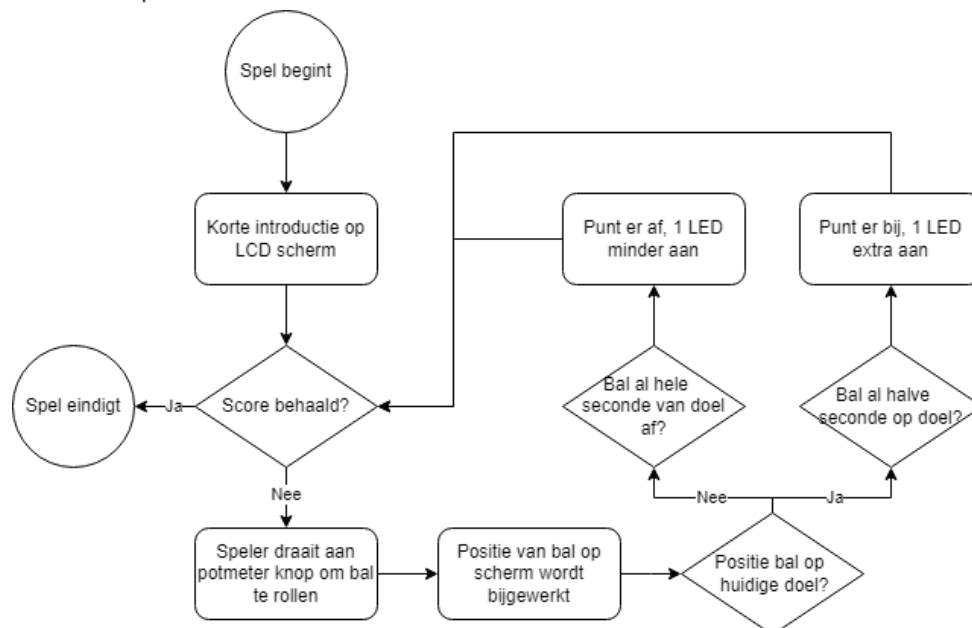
Spel begint

Korte introductie op LCD scherm

Punt er af, 1 LED minder aan

Punt er bij, 1 LED extra aan

Spel eindigt

Ja

Score behaald?

Bal al hele seconde van doel af?

Bal al halve seconde op doel?

Nee

Nee

Ja

Speler draait aan potmeter knop om bal te rollen

Positie van bal op scherm wordt bijgewerkt

Positie bal op huidige doel?